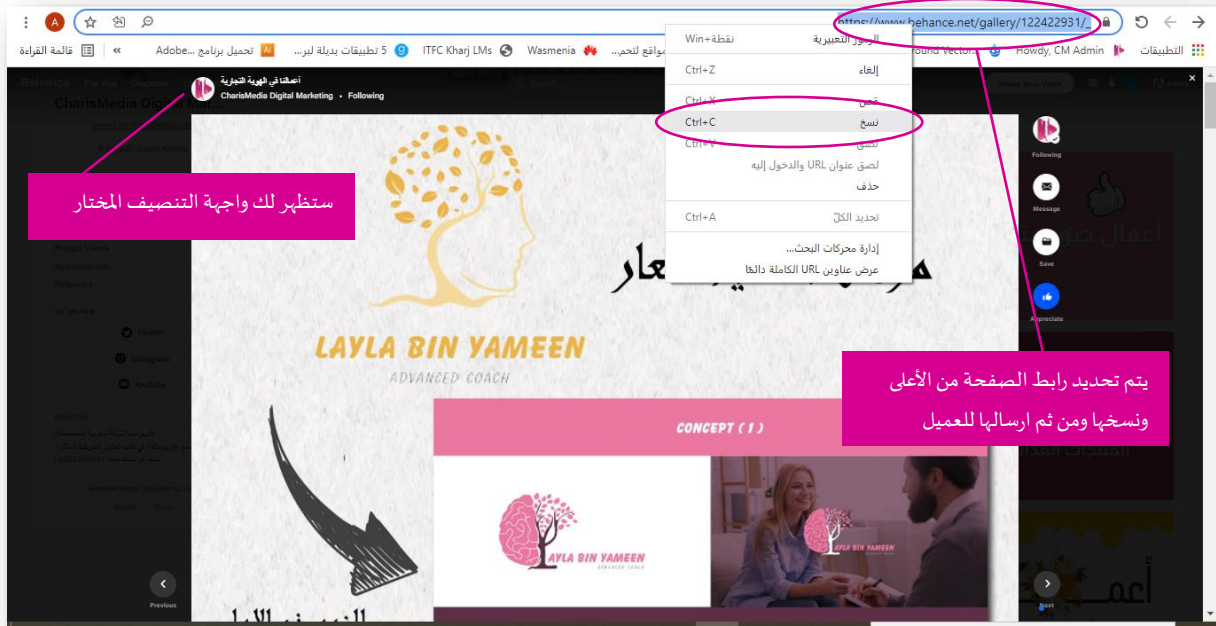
https://www.behance.net/gallery/122422931/_

التطبيقات Howdy, CM Admin Found Vector... مواقع لتحم... Wasmenia ITFC Kharj LMs 5 تطبيقات بديلة لبر... تحميل برنامج Adobe... » قائمة القراءة

الرموز التعبيرية Win+نقطة
إلغاء Ctrl+Z
قص Ctrl+X
نسخ Ctrl+C
لصق Ctrl+V
لصق عنوان URL والدخول إليه
حذف
تحديد الكل Ctrl+A
إدارة محركات البحث...
عرض عناوين URL الكاملة دائمًا

أصالتنا في الهوية التجارية
CharisMedia Digital Marketing • Following

ستظهر لك واجهة التنصيف المختار

يتم تحديد رابط الصفحة من الأعلى ونسخها ومن ثم ارسالها للعميل

LAYLA BIN YAMEEN
ADVANCED COACH

CONCEPT ( 1 )

LAYLA BIN YAMEEN

Following
Message
Save
Appreciate
Previous
Next